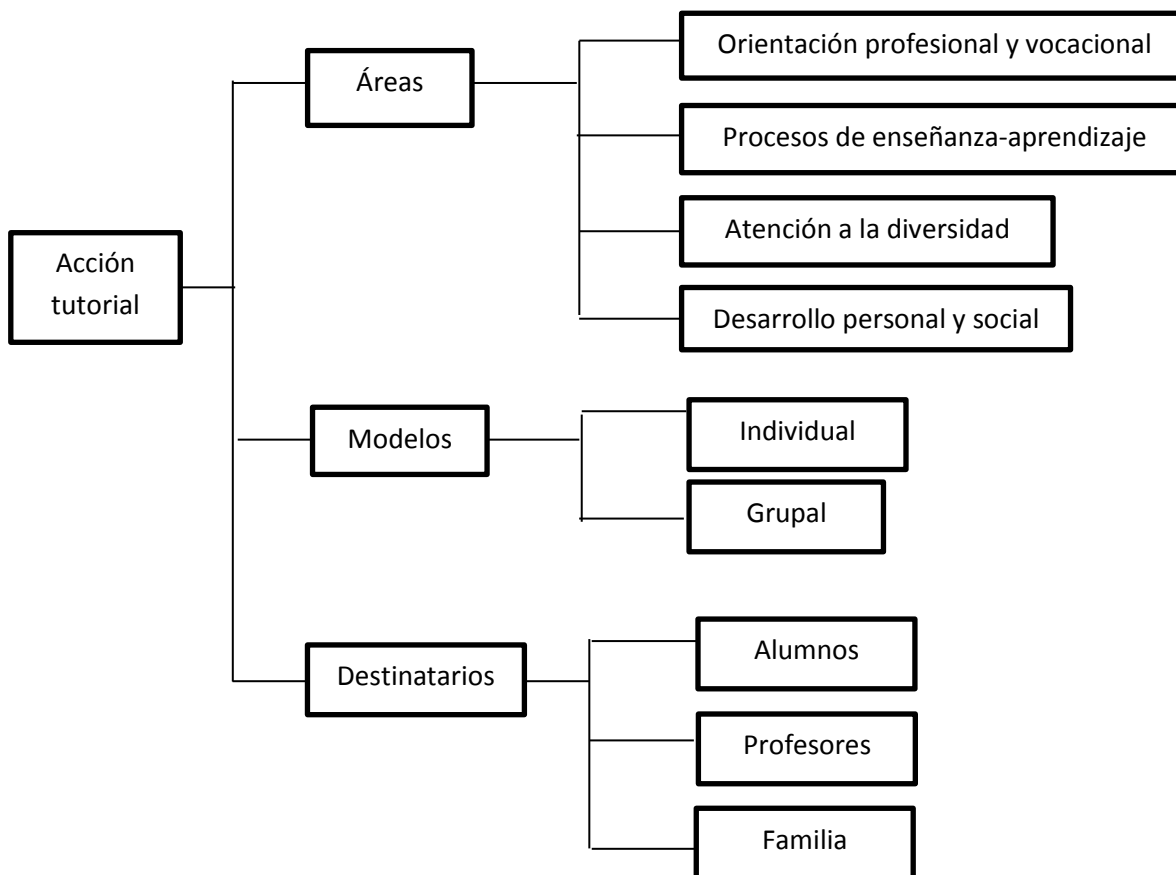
Acción tutorial

Áreas

Orientación profesional y vocacional

Procesos de enseñanza-aprendizaje

Atención a la diversidad

Desarrollo personal y social

Modelos

Individual

Grupal

Destinatarios

Alumnos

Profesores

Familia